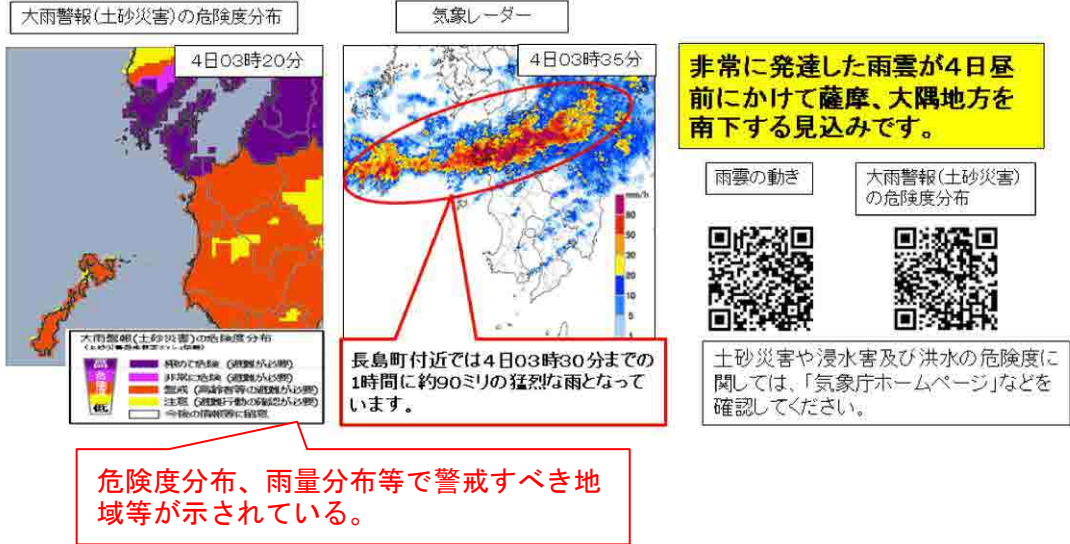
大雨警報(土砂災害)の危険度分布

4日03時20分

大雨警報(土砂災害)の危険度分布

高

危険

低

極めて危険 (避難が必要)
非常に危険 (避難が必要)
警戒 (高齢者等の避難が必要)
注意 (避難行動の確認が必要)
今後の情報等に留意

気象レーダー

4日03時35分

mm/h
80
50
30
20
10
5
1

長島町付近では4日03時30分までの1時間に約90ミリの猛烈な雨となっています。

非常に発達した雨雲が4日昼前にかけて薩摩、大隅地方を南下する見込みです。

雨雲の動き

大雨警報(土砂災害)の危険度分布

土砂災害や浸水害及び洪水の危険度に関しては、「気象庁ホームページ」などを確認してください。

危険度分布、雨量分布等で警戒すべき地域等が示されている。